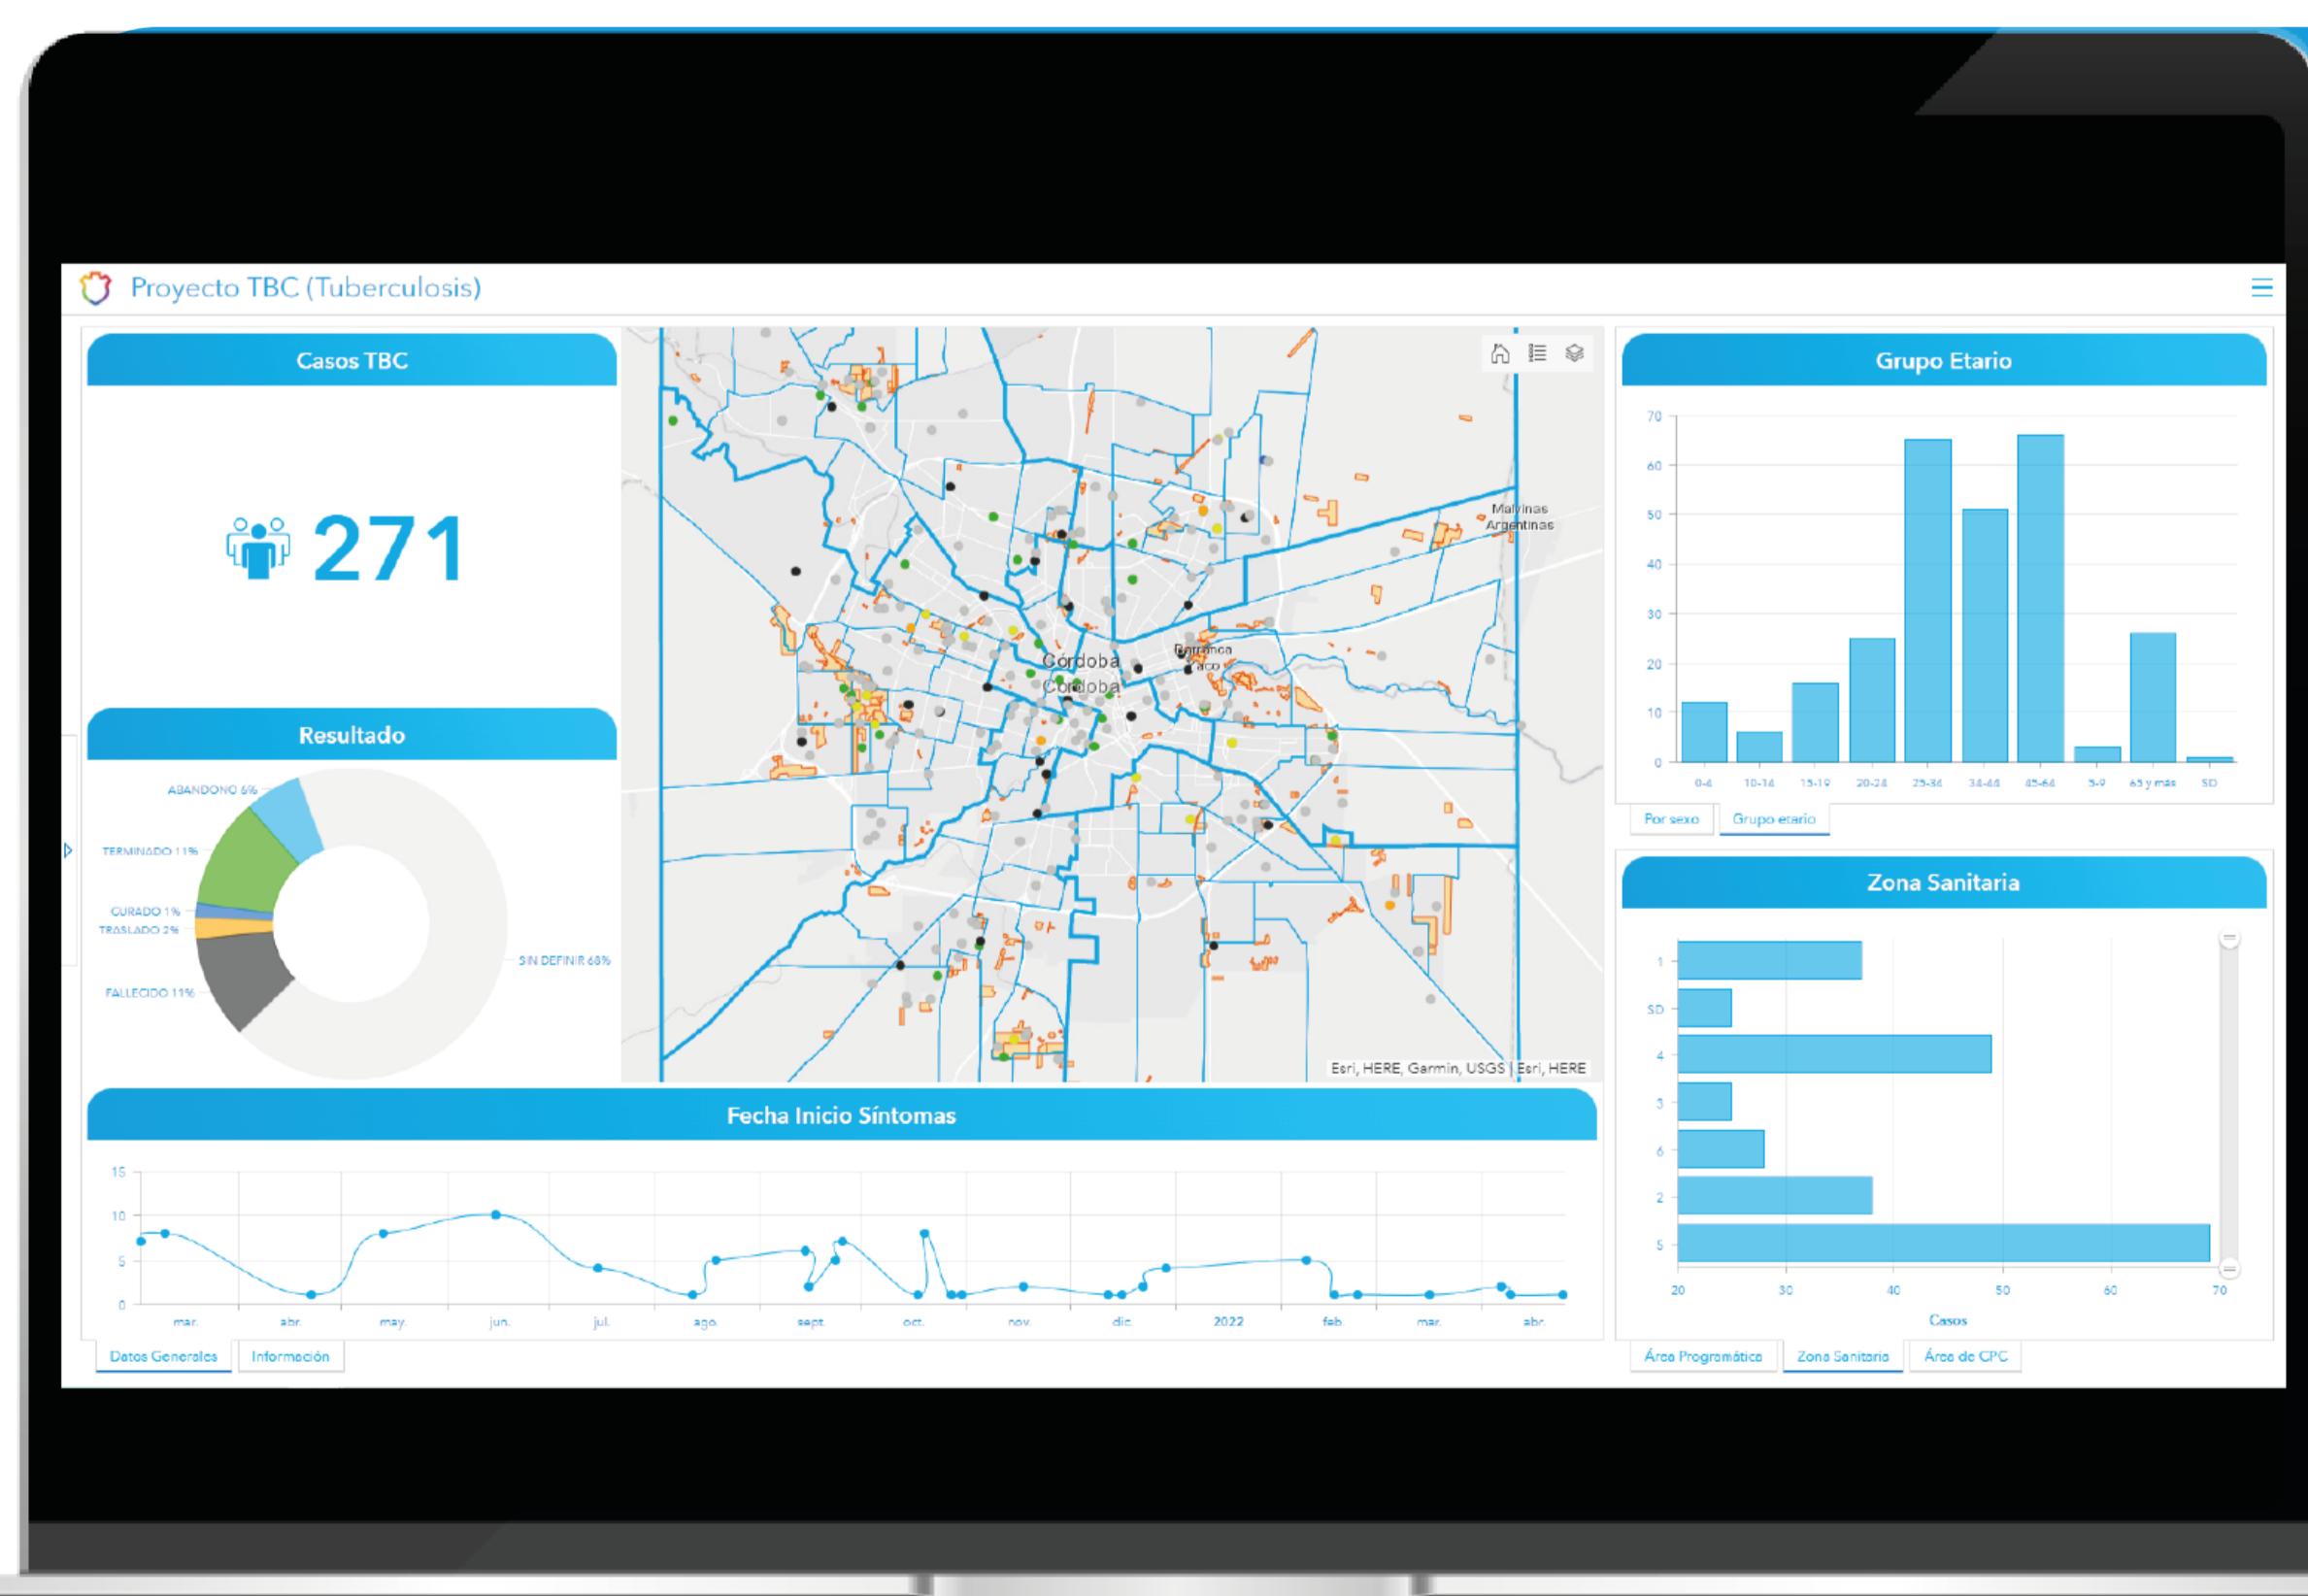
Proyecto TBC (Tuberculosis)

Casos TBC

271

Resultado

ABANDONO 6%
TERMINADO 11%
CURADO 1%
TRASLADO 2%
FALLECIDO 11%
SIN DEFINIR 68%

Malvinas Argentinas
Córdoba
Córdoba
Barranca Yaco

Esri, HERE, Garmin, USGS | Esri, HERE

Grupo Etario

70
60
50
40
30
20
10
0
0-4
10-14
15-19
20-24
25-34
35-44
45-64
5-9
65 y más
SD

Por sexo
Grupo etario

Zona Sanitaria

1
SD
4
3
6
2
5
20
30
40
50
60
70
Casos

Área Programática
Zona Sanitaria
Área de CPC

Fecha Inicio Síntomas

15
10
5
0
mar.
abr.
may.
jun.
jul.
ago.
sept.
oct.
nov.
dic.
2022
feb.
mar.
abr.

Datos Generales
Información